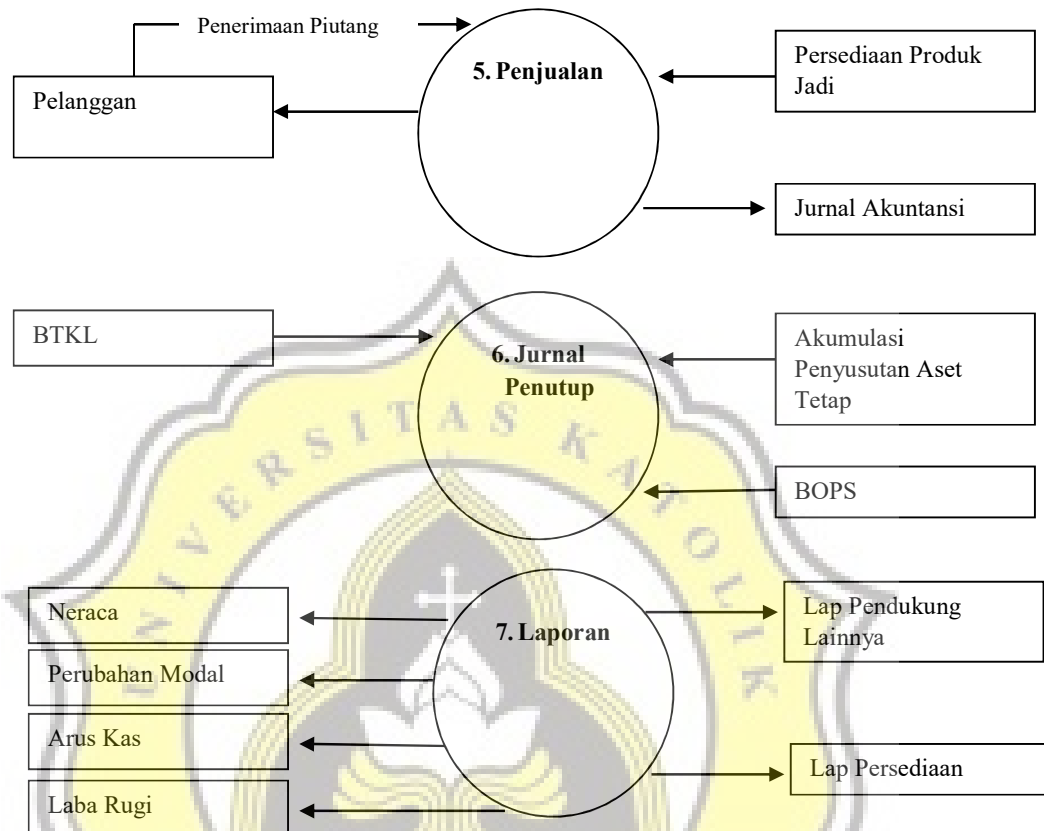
Penerimaan Piutang

5. Penjualan

Persediaan Produk Jadi

Pelanggan

Jurnal Akuntansi

BTKL

6. Jurnal Penutup

Akumulasi Penyusutan Aset Tetap

BOPS

Neraca

7. Laporan

Lap Pendukung Lainnya

Perubahan Modal

Arus Kas

Lap Persediaan

Laba Rugi